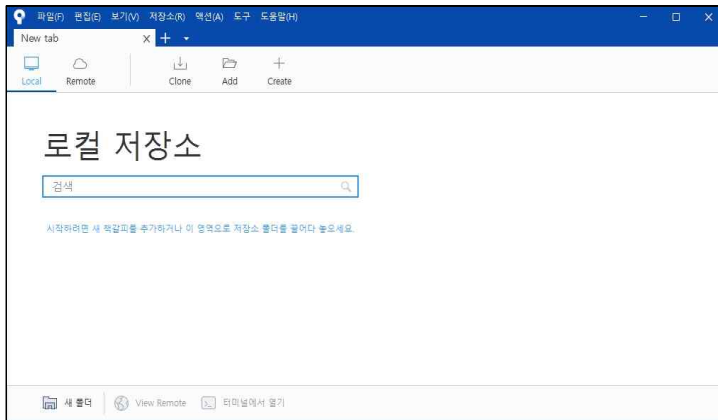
파일(F) 편집(E) 보기(V) 저장소(R) 액션(A) 도구 도움말(H)

New tab ×

Local Remote Clone Add Create

로컬 저장소

검색

시작하려면 새 책갈피를 추가하거나 이 영역으로 저장소 폴더를 끌어다 놓으세요.

새 폴더 View Remote 터미널에서 열기